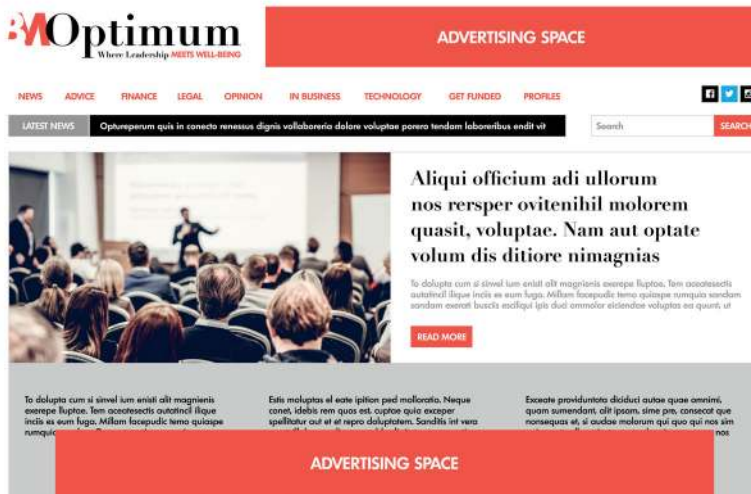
BMOptimum
Where Leadership MEETS WELL-BEING

ADVERTISING SPACE

NEWS ADVICE FINANCE LEGAL OPINION IN BUSINESS TECHNOLOGY GET FUNDED PROFILES

LATEST NEWS Optureperum quis in conecta renessus dignis vollaboreria dolore voluptae porera tendam laboreribus endit vit

Search SEARCH

Aliqui officium adi ullorum nos rersper ovitenihil molorem quasit, voluptae. Nam aut optate volum dis ditiore nimagnias

To dolupta cum si sinvel ium enisti alit magnienis exerepe lluptae. Tem aceatesectis autatincil illique incis ex eum fuga. Millam facepudic temo quiaspe rumquia sundam sandam exerati buscis escliqui ipis duci ommolor eiciendae voluptas ea quunt, ut

READ MORE

To dolupta cum si sinvel ium enisti alit magnienis exerepe lluptae. Tem aceatesectis autatincil illique incis ex eum fuga. Millam facepudic temo quiaspe rumquia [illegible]

Estis moluptas el eate ipition ped molloratio. Neque conet, idebis rem quos est, cuptae quia exceper spellitatur aut et et repro doluptatem. Sanditis int vera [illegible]

Exceate providuntota diciduci autae quae omnimi, quam sumendant, alit ipsam, sime pre, consecut que nonsequas et, si audae molorum qui quo qui nos sim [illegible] nos

ADVERTISING SPACE